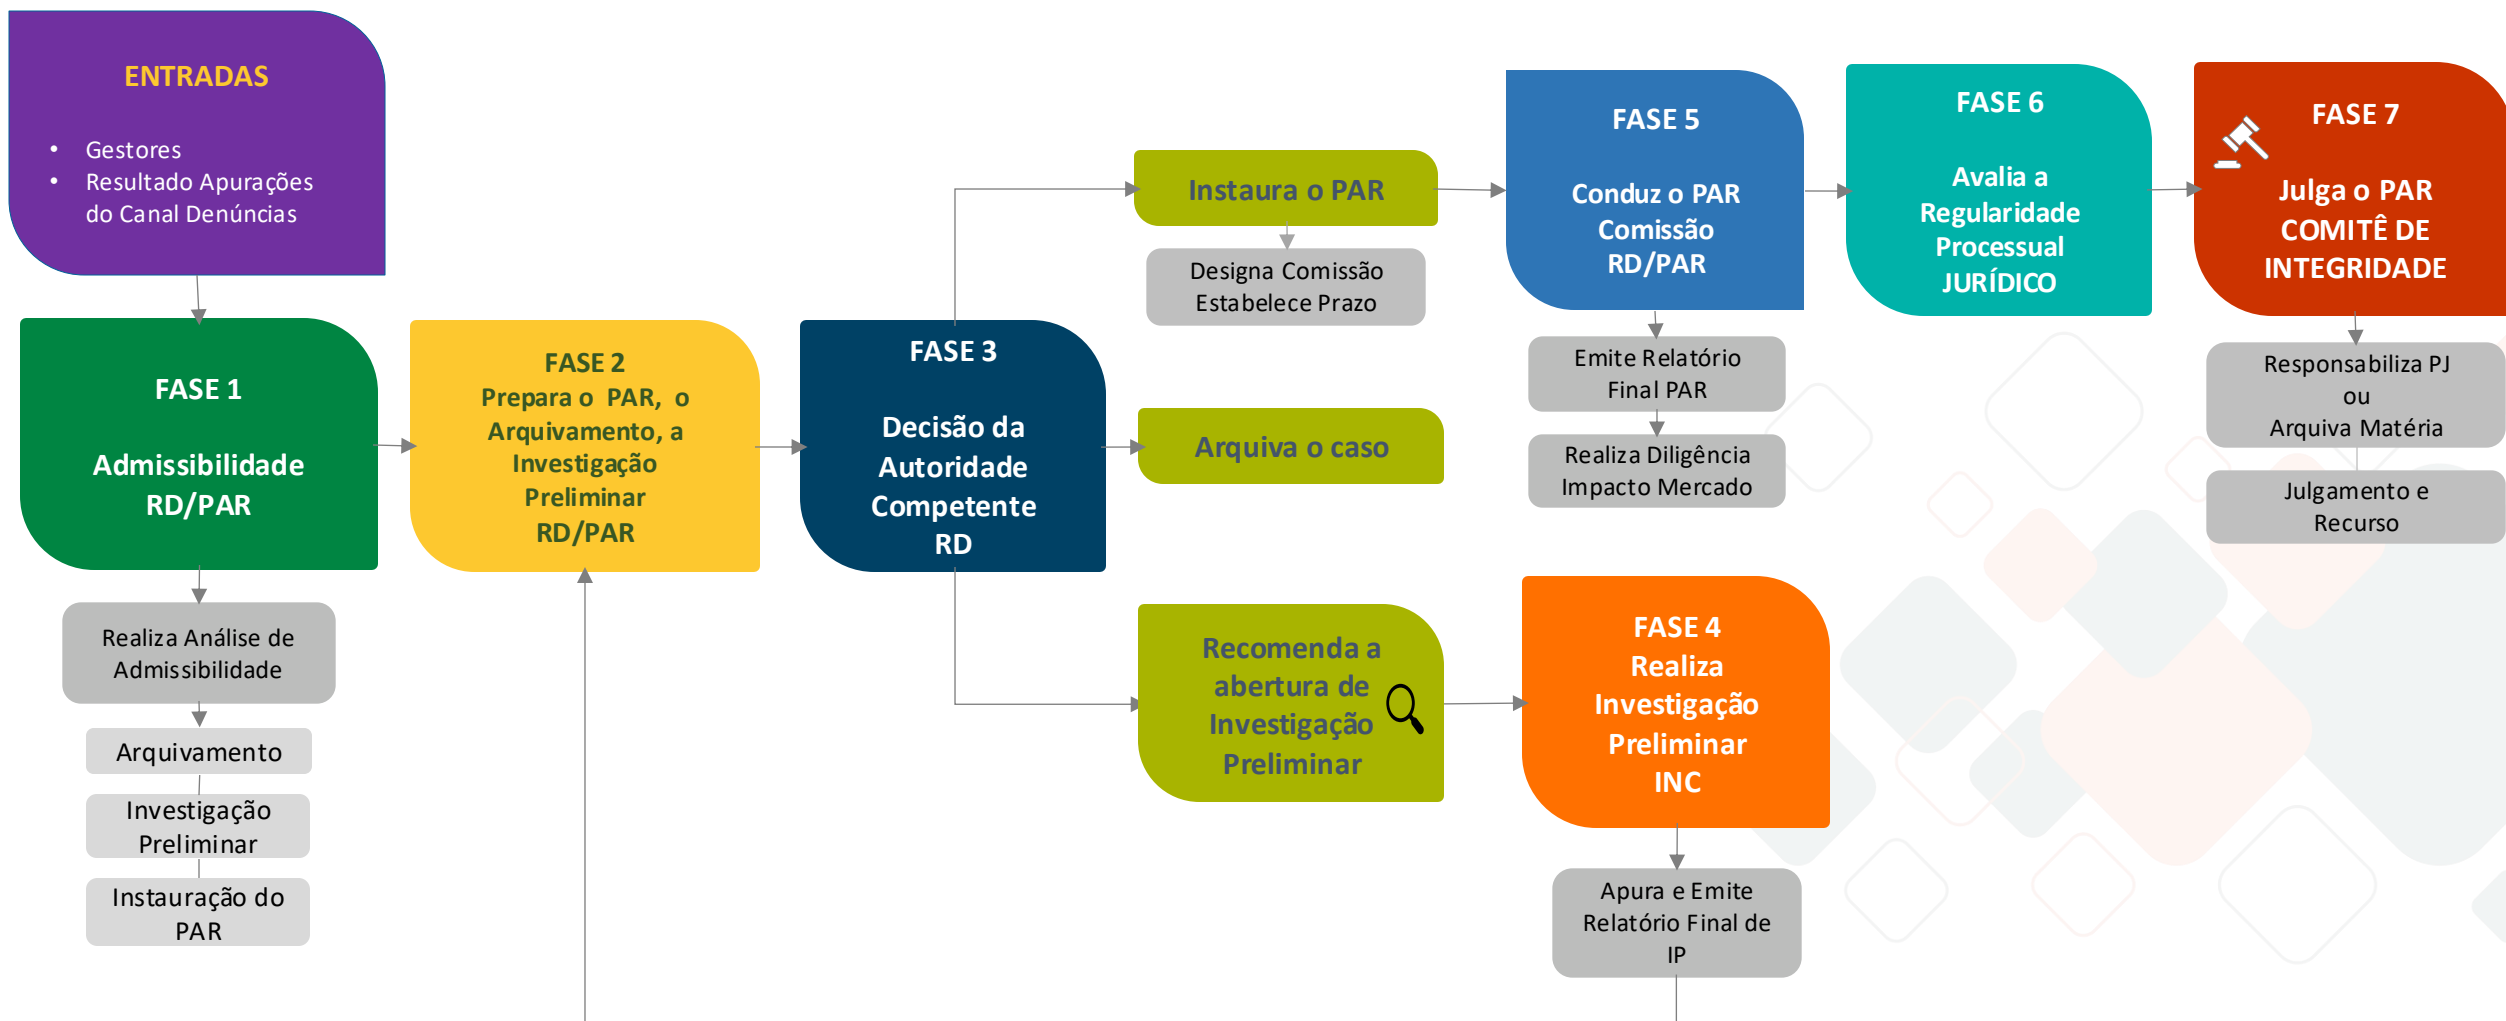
ENTRADAS

- Gestores
- Resultado Apurações do Canal Denúncias

FASE 1

Admissibilidade RD/PAR

Realiza Análise de Admissibilidade

Arquivamento

Investigação Preliminar

Instauração do PAR

FASE 2
Prepara o PAR, o Arquivamento, a Investigação Preliminar RD/PAR

FASE 3

Decisão da Autoridade Competente RD

Instaura o PAR

Designa Comissão Estabelece Prazo

Arquiva o caso

Recomenda a abertura de Investigação Preliminar

FASE 4
Realiza Investigação Preliminar INC

Apura e Emite Relatório Final de IP

FASE 5

Conduz o PAR Comissão RD/PAR

Emite Relatório Final PAR

Realiza Diligência Impacto Mercado

FASE 6

Avalia a Regularidade Processual JURÍDICO

FASE 7

Julga o PAR COMITÊ DE INTEGRIDADE

Responsabiliza PJ ou Arquiva Matéria

Julgamento e Recurso